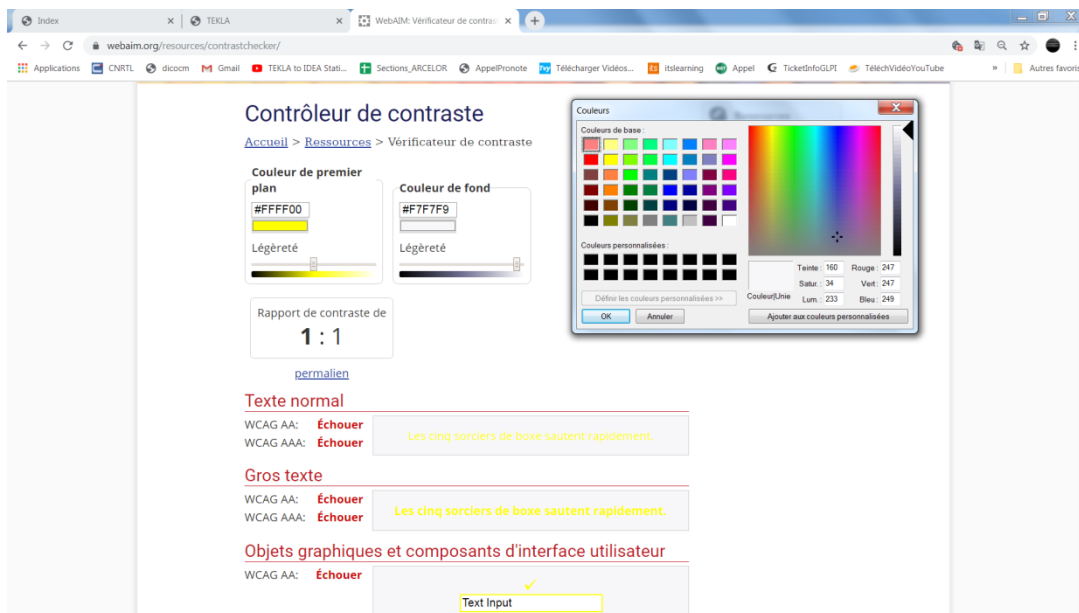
Index × TEKLA × WebAIM: Vérificateur de contras ×

webaim.org/resources/contrastchecker/

Applications CNRTL dicocm Gmail TEKLA to IDEA Stati... Sections_ARCELOR AppelPronote Télécharger Vidéos... itslearning Appel TicketInfoGLPI TéléchVidéoYouTube » Autres favoris

Contrôleur de contraste

Accueil > Ressources > Vérificateur de contraste

Couleur de premier plan
#FFFF00
Légèreté

Couleur de fond
#F7F7F9
Légèreté

Rapport de contraste de
1 : 1

permalien

Texte normal

WCAG AA: Échouer
WCAG AAA: Échouer

Les cinq sorciers de boxe sautent rapidement.

Gros texte

WCAG AA: Échouer
WCAG AAA: Échouer

Les cinq sorciers de boxe sautent rapidement.

Objets graphiques et composants d'interface utilisateur

WCAG AA: Échouer

Text Input

Couleurs

Couleurs de base :

Couleurs personnalisées :

Définir les couleurs personnalisées >>

OK Annuler

Couleur|Unie

Teinte : 160 Satur. : 34 Lum. : 233

Rouge : 247 Vert : 247 Bleu : 249

Ajouter aux couleurs personnalisées